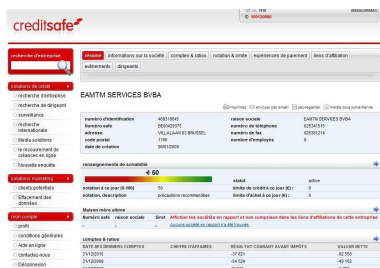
creditsafe

ID 100123000

recherche d'entreprise

solutions de crédit
recherche d'entreprise
recherche de dirigeant
surveillance
recherche internationale
Media solutions
le recouvrement de créances en ligne
Nouvelle enquête

solutions marketing
clients potentiels
Effacement des données

mon compte
profil
conditions générales
Aide en ligne
contactez-nous
Déconnexion

résumé | informations sur la société | comptes & ratios | notation & limite | expériences de paiement | liens d'affiliation | événements | dirigeants

EAMTM SERVICES BVBA

imprimez | envoyer par email | sauvegarder | mettre sous surveillance

| numéro d'identification | 408313645 | raison sociale | EAMTM SERVICES BVBA |
|---|---|---|---|
| Numéro tva | BE06425975 | numéro de téléphone | 025341515 |
| adresse | VILLALAAN 83 BRUSSEL | numéro de fax | 025391214 |
| code postal | 1180 | nombre d'employés | 0 |
| date de création | 06/01/2003 | | |

renseignements de solvabilité

| 50 | | statut | active |
|---|---|---|---|
| notation à ce jour (0-100) | 50 | limite de crédit à ce jour (€) : | 0 |
| notation, description | précautions recommandées | limite d'achat à ce jour (€) : | 0 |

Maison mère ultime

| Numéro tva | raison sociale | Siret | Afficher les sociétés en rapport et non comprises dans les liens d'affiliations de cette entreprise |
|---|---|---|---|
| | | | Aucune société en rapport n'a été trouvée. |

comptes & ratios

| DATE DES DERNIERS COMPTES | CHIFFRE D'AFFAIRES | RÉSULTAT COURANT AVANT IMPÔTS | VALEUR NETTE |
|---|---|---|---|
| 31/12/2010 | | -37 621 | -82 555 |
| 31/12/2009 | | -54 524 | -49 162 |